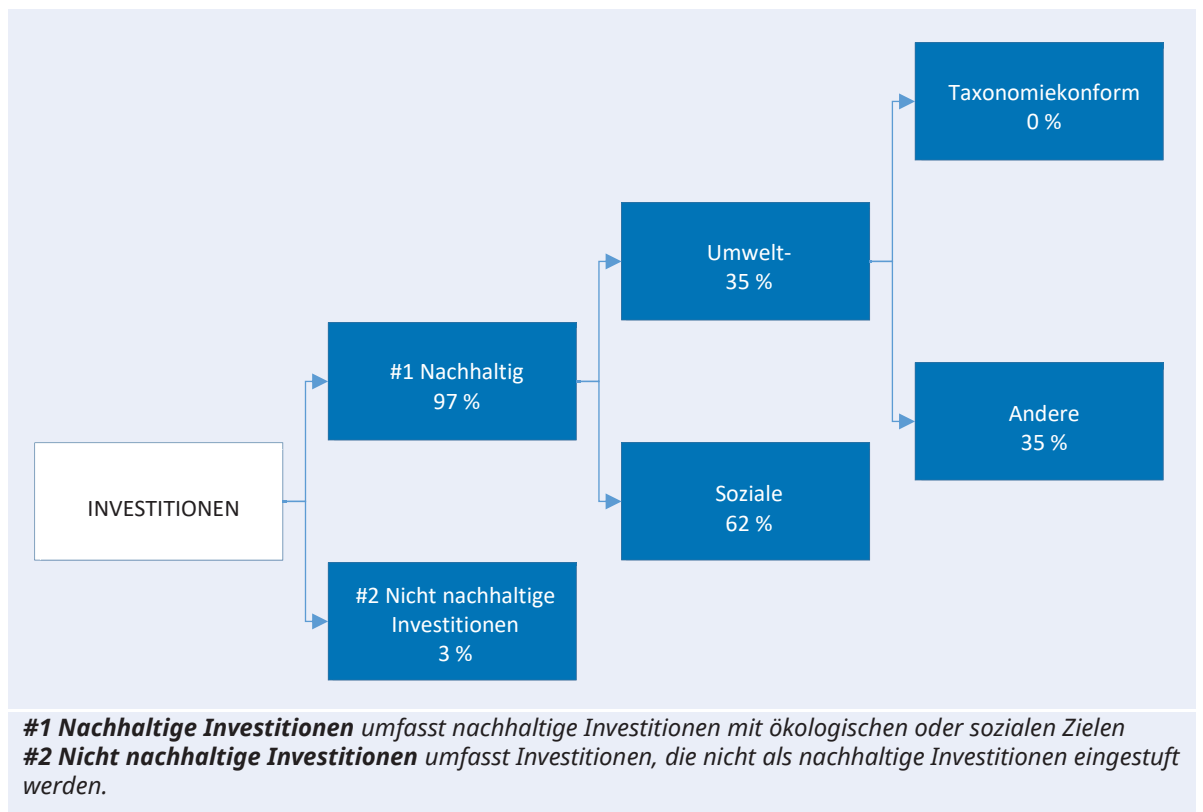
INVESTITIONEN

#1 Nachhaltig
97 %

#2 Nicht nachhaltige Investitionen
3 %

Umwelt-
35 %

Soziale
62 %

Taxonomiekonform
0 %

Andere
35 %

***#1 Nachhaltige Investitionen*** *umfasst nachhaltige Investitionen mit ökologischen oder sozialen Zielen*
***#2 Nicht nachhaltige Investitionen*** *umfasst Investitionen, die nicht als nachhaltige Investitionen eingestuft werden.*